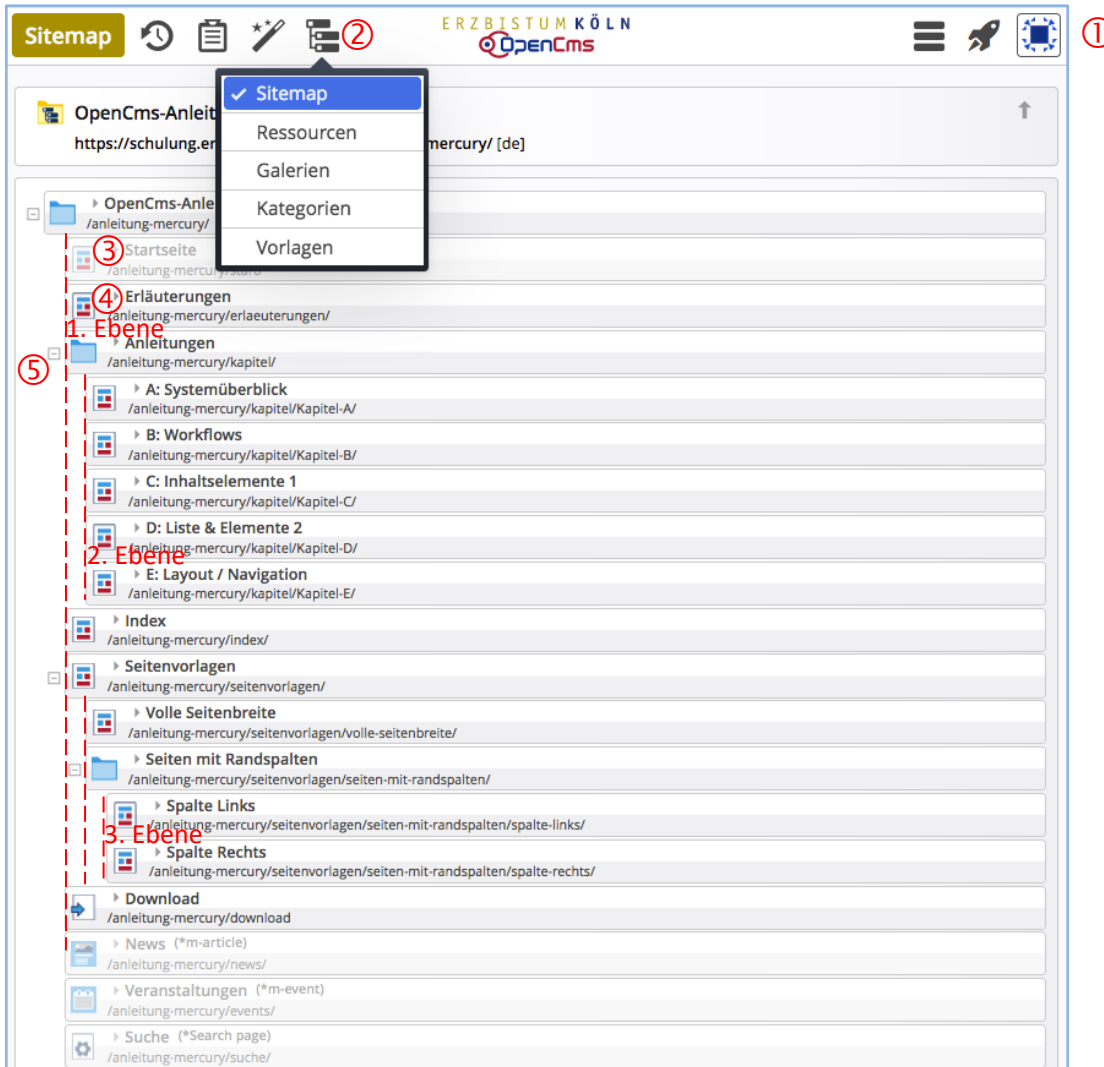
Sitemap ②

ERZBISTUM KÖLN
OpenCms

①

✓ Sitemap
Ressourcen
Galerien
Kategorien
Vorlagen

OpenCms-Anleit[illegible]
https://schulung.er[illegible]mercury/ [de]

OpenCms-Anle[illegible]
/anleitung-mercury/

③ Startseite
/anleitung-mercury/start/

④ Erläuterungen
/anleitung-mercury/erlaeuterungen/

1. Ebene

⑤

Anleitungen
/anleitung-mercury/kapitel/

A: Systemüberblick
/anleitung-mercury/kapitel/Kapitel-A/

B: Workflows
/anleitung-mercury/kapitel/Kapitel-B/

C: Inhaltselemente 1
/anleitung-mercury/kapitel/Kapitel-C/

D: Liste & Elemente 2
/anleitung-mercury/kapitel/Kapitel-D/

2. Ebene

E: Layout / Navigation
/anleitung-mercury/kapitel/Kapitel-E/

Index
/anleitung-mercury/index/

Seitenvorlagen
/anleitung-mercury/seitenvorlagen/

Volle Seitenbreite
/anleitung-mercury/seitenvorlagen/volle-seitenbreite/

Seiten mit Randspalten
/anleitung-mercury/seitenvorlagen/seiten-mit-randspalten/

Spalte Links
/anleitung-mercury/seitenvorlagen/seiten-mit-randspalten/spalte-links/

3. Ebene

Spalte Rechts
/anleitung-mercury/seitenvorlagen/seiten-mit-randspalten/spalte-rechts/

Download
/anleitung-mercury/download

News (*m-article)
/anleitung-mercury/news/

Veranstaltungen (*m-event)
/anleitung-mercury/events/

Suche (*Search page)
/anleitung-mercury/suche/